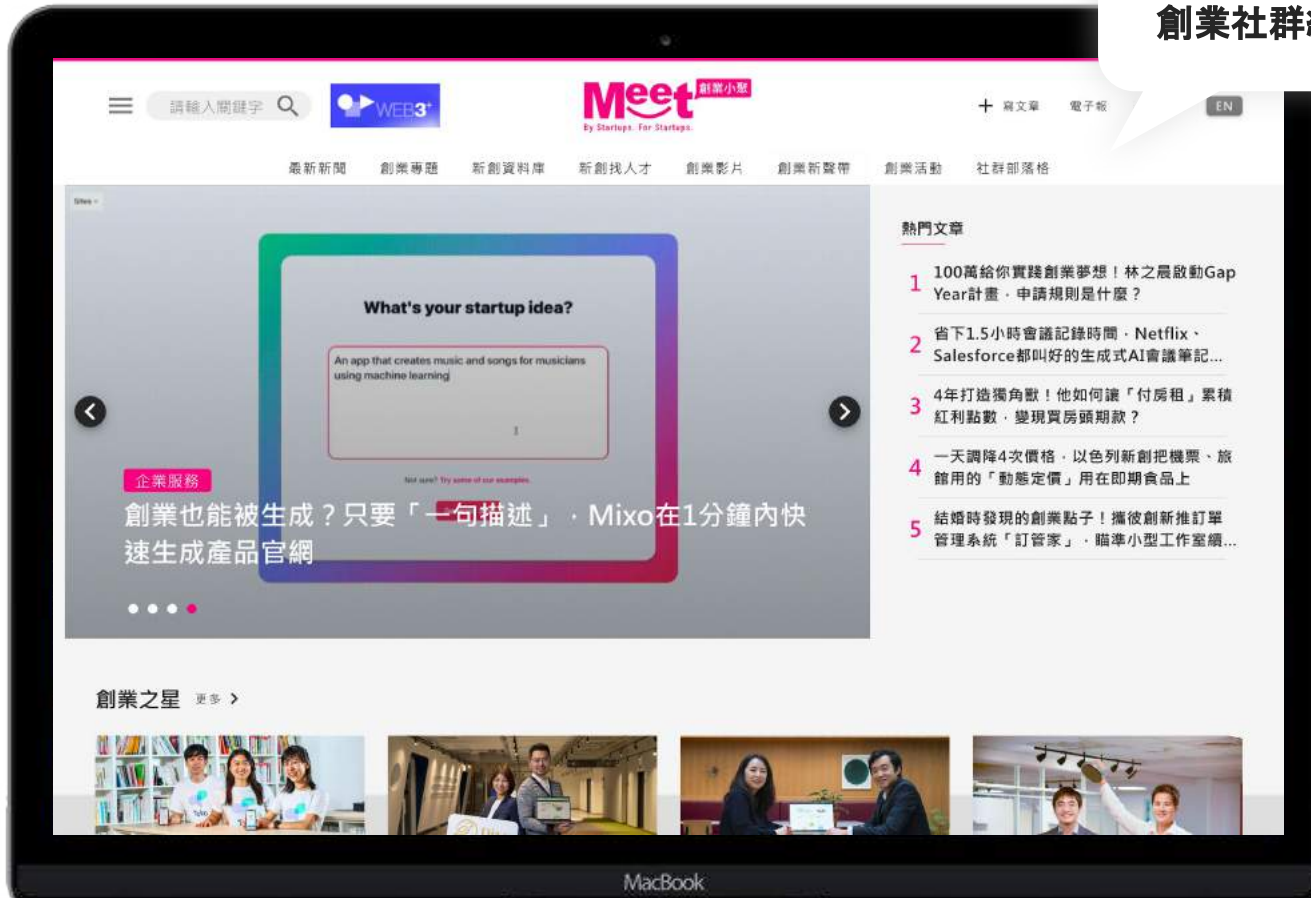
創業社群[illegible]

請輸入關鍵字

WEB3

Meet 創業小聚

By Startups. For Startups.

+ 寫文章 電子報

EN

最新新聞 創業專題 新創資料庫 新創找人才 創業影片 創業新聲帶 創業活動 社群部落格

Sites

What's your startup idea?

An app that creates music and songs for musicians using machine learning

Not sure? Try some of our examples.

企業服務

創業也能被生成？只要「一句描述」，Mixo在1分鐘內快速生成產品官網

熱門文章

1 100萬給你實踐創業夢想！林之晨啟動Gap Year計畫，申請規則是什麼？

2 省下1.5小時會議記錄時間，Netflix、Salesforce都叫好的生成式AI會議筆記...

3 4年打造獨角獸！他如何讓「付房租」累積紅利點數，變現買房頭期款？

4 一天調降4次價格，以色列新創把機票、旅館用的「動態定價」用在即期食品上

5 結婚時發現的創業點子！攜彼創新推訂單管理系統「訂管家」，瞄準小型工作室續...

創業之星 更多 >

MacBook